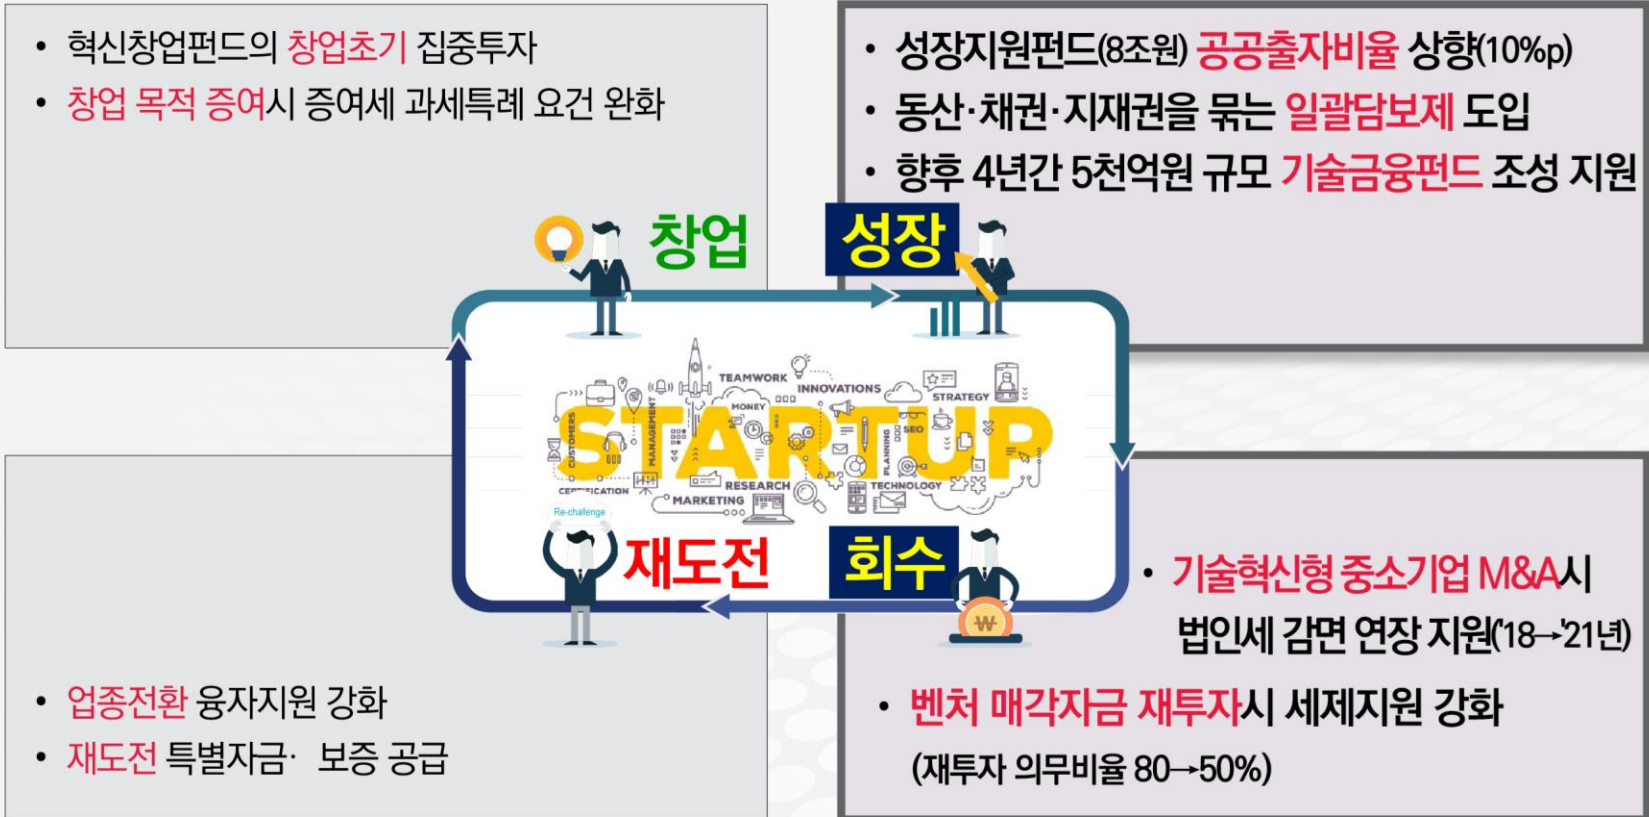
• 혁신창업펀드의 창업초기 집중투자
• 창업 목적 증여시 증여세 과세특례 요건 완화

• 성장지원펀드(8조원) 공공출자비율 상향(10%p)
• 동산·채권·지재권을 묶는 일괄담보제 도입
• 향후 4년간 5천억원 규모 기술금융펀드 조성 지원

창업

성장

TEAMWORK
INNOVATIONS
STRATEGY
MONEY
SEO
CUSTOMERS
MANAGEMENT
PLANNING
STARTUP
RESEARCH
TECHNOLOGY
CERTIFICATION
MARKETING

Re-challenge

재도전

회수

• 기술혁신형 중소기업 M&A시 법인세 감면 연장 지원('18→'21년)

• 벤처 매각자금 재투자시 세제지원 강화 (재투자 의무비율 80→50%)

• 업종전환 융자지원 강화
• 재도전 특별자금· 보증 공급